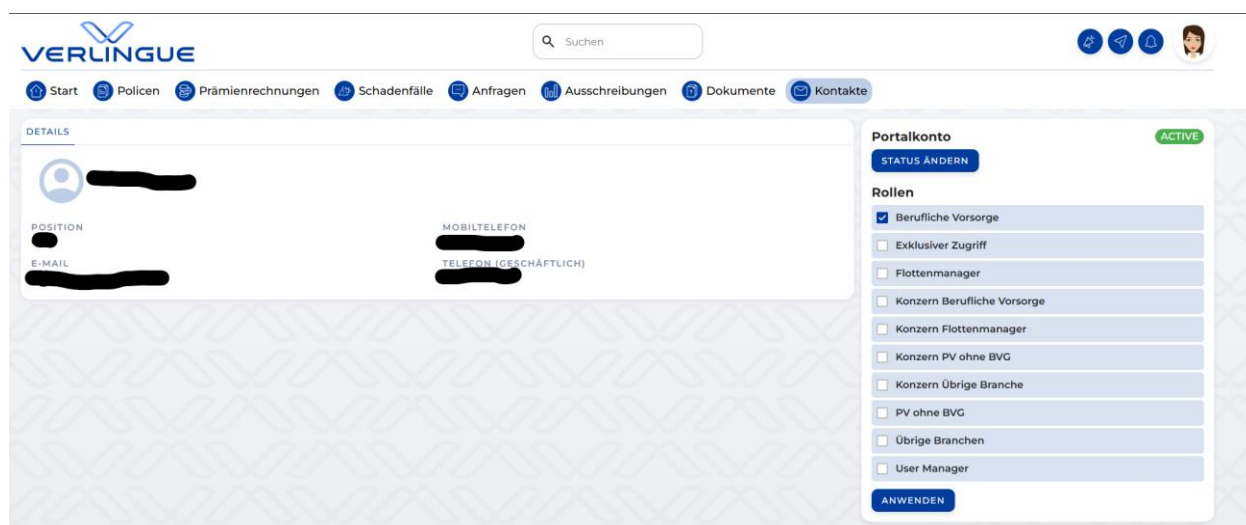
VERLINGUE

Suchen

Start Policen Prämienrechnungen Schadenfälle Anfragen Ausschreibungen Dokumente Kontakte

DETAILS

POSITION

MOBILTELEFON

E-MAIL

TELEFON (GESCHÄFTLICH)

Portalkonto

ACTIVE

STATUS ÄNDERN

Rollen

Berufliche Vorsorge
Exklusiver Zugriff
Flottenmanager
Konzern Berufliche Vorsorge
Konzern Flottenmanager
Konzern PV ohne BVG
Konzern Übrige Branche
PV ohne BVG
Übrige Branchen
User Manager

ANWENDEN